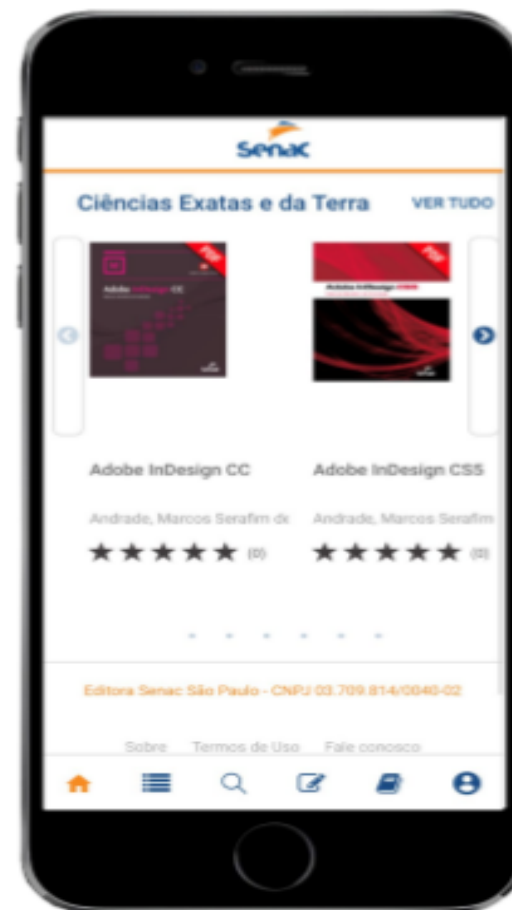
Senac

Ciências Exatas e da Terra

VER TUDO

PDF

Adobe InDesign CC

PDF

Adobe InDesign CS5

Adobe InDesign CC

Adobe InDesign CS5

Andrade, Marcos Serafim de

Andrade, Marcos Serafim

★★★★★ (0)

★★★★★ (0)

Editora Senac São Paulo - CNPJ 03.709.814/0040-02

Sobre

Termos de Uso

Fale conosco